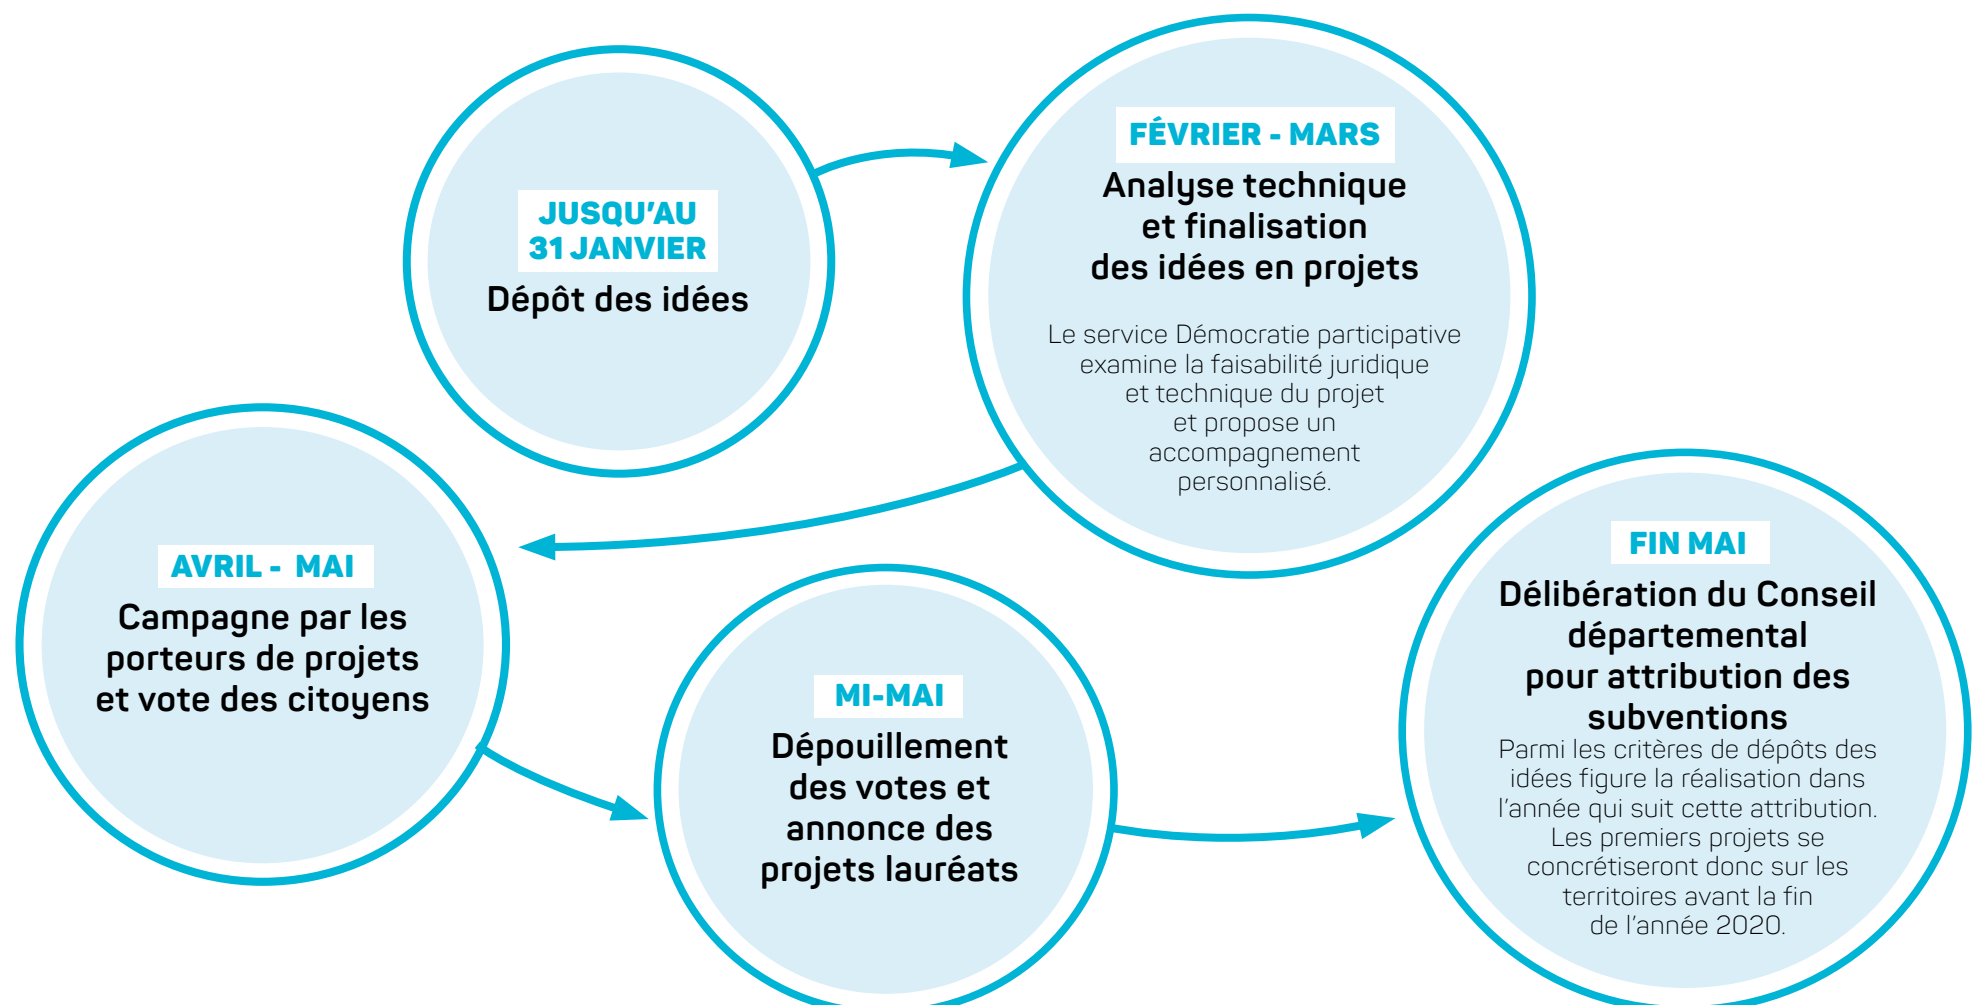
JUSQU'AU 31 JANVIER
Dépôt des idées

FÉVRIER - MARS
Analyse technique et finalisation des idées en projets

Le service Démocratie participative examine la faisabilité juridique et technique du projet et propose un accompagnement personnalisé.

AVRIL - MAI
Campagne par les porteurs de projets et vote des citoyens

MI-MAI
Dépouillement des votes et annonce des projets lauréats

FIN MAI
Délibération du Conseil départemental pour attribution des subventions
Parmi les critères de dépôts des idées figure la réalisation dans l'année qui suit cette attribution. Les premiers projets se concrétiseront donc sur les territoires avant la fin de l'année 2020.